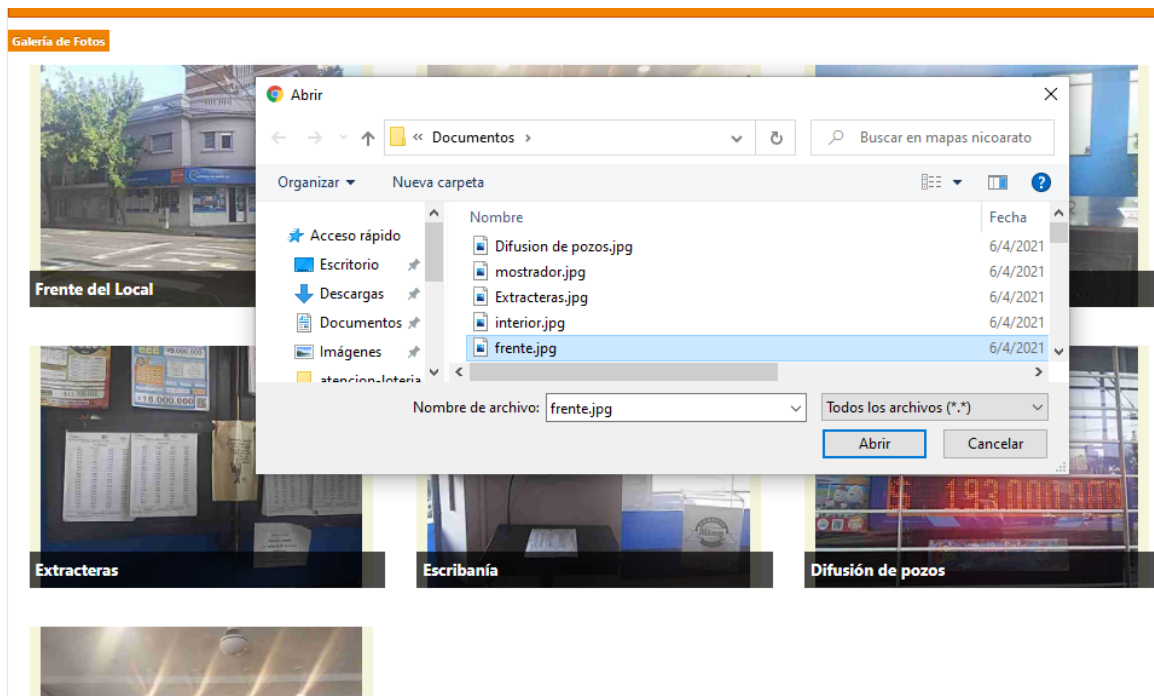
Galería de Fotos

Abrir

« Documentos ›

Buscar en mapas nicoarato

Organizar ▾ Nueva carpeta

Acceso rápido
Escritorio
Descargas
Documentos
Imágenes
atencion-loteria

| Nombre | Fecha |
|---|---|
| Difusion de pozos.jpg | 6/4/2021 |
| mostrador.jpg | 6/4/2021 |
| Extracteras.jpg | 6/4/2021 |
| interior.jpg | 6/4/2021 |
| frente.jpg | 6/4/2021 |

Nombre de archivo: frente.jpg

Todos los archivos (*.*)

Abrir Cancelar

Frente del Local

Extracteras

Escribanía

Difusión de pozos